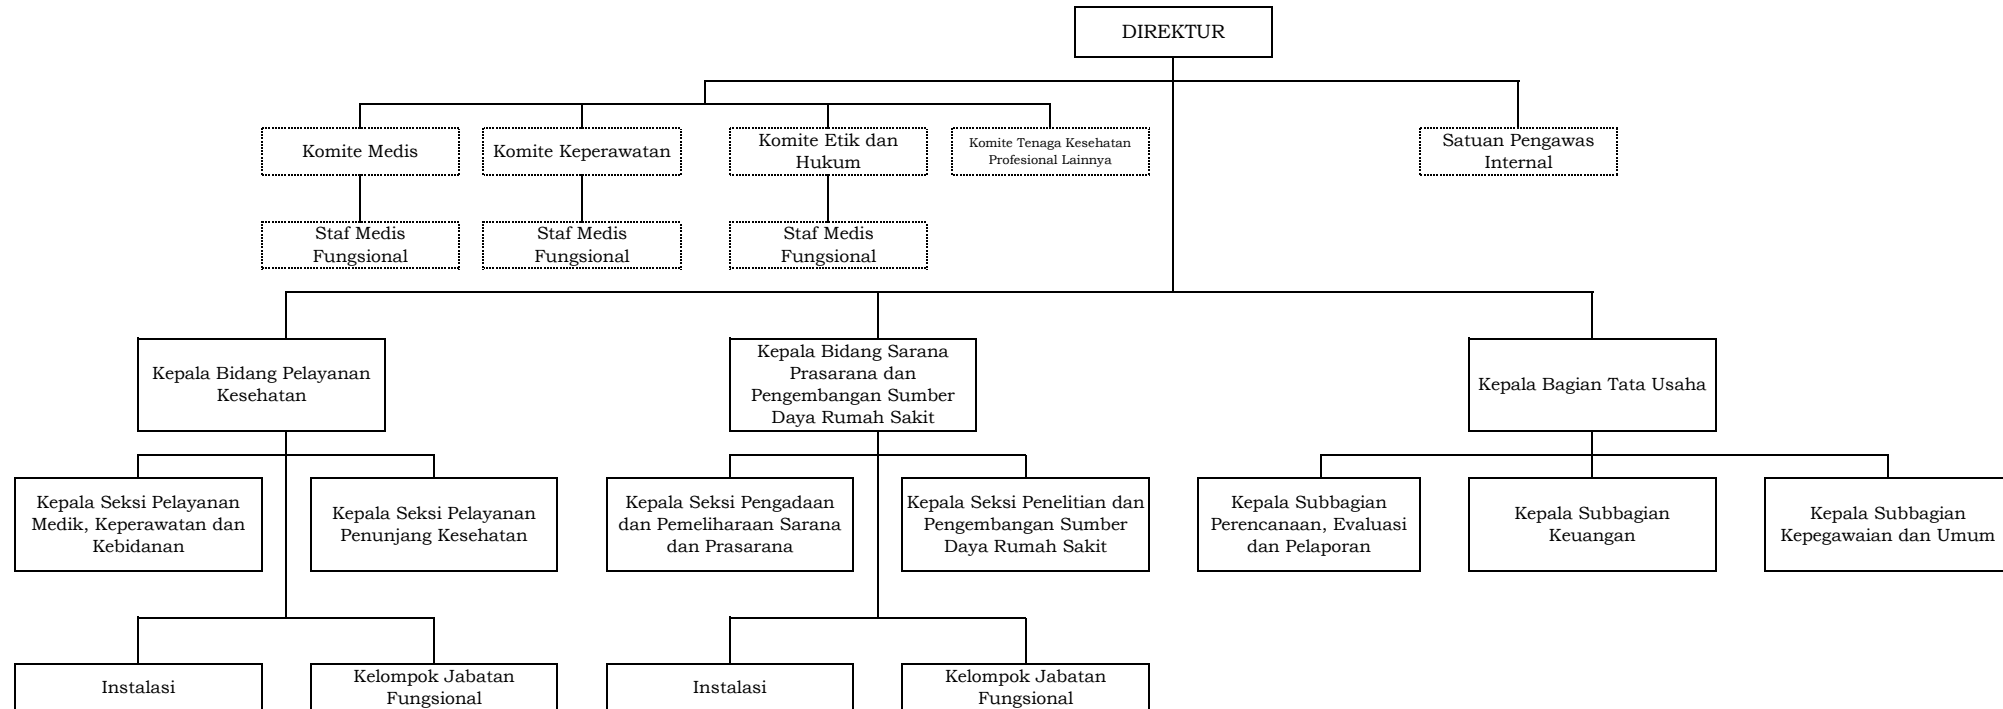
DIREKTUR

Komite Medis

Komite Keperawatan

Komite Etik dan Hukum

Komite Tenaga Kesehatan Profesional Lainnya

Satuan Pengawas Internal

Staf Medis Fungsional

Staf Medis Fungsional

Staf Medis Fungsional

Kepala Bidang Pelayanan Kesehatan

Kepala Bidang Sarana Prasarana dan Pengembangan Sumber Daya Rumah Sakit

Kepala Bagian Tata Usaha

Kepala Seksi Pelayanan Medik, Keperawatan dan Kebidanan

Kepala Seksi Pelayanan Penunjang Kesehatan

Kepala Seksi Pengadaan dan Pemeliharaan Sarana dan Prasarana

Kepala Seksi Penelitian dan Pengembangan Sumber Daya Rumah Sakit

Kepala Subbagian Perencanaan, Evaluasi dan Pelaporan

Kepala Subbagian Keuangan

Kepala Subbagian Kepegawaian dan Umum

Instalasi

Kelompok Jabatan Fungsional

Instalasi

Kelompok Jabatan Fungsional